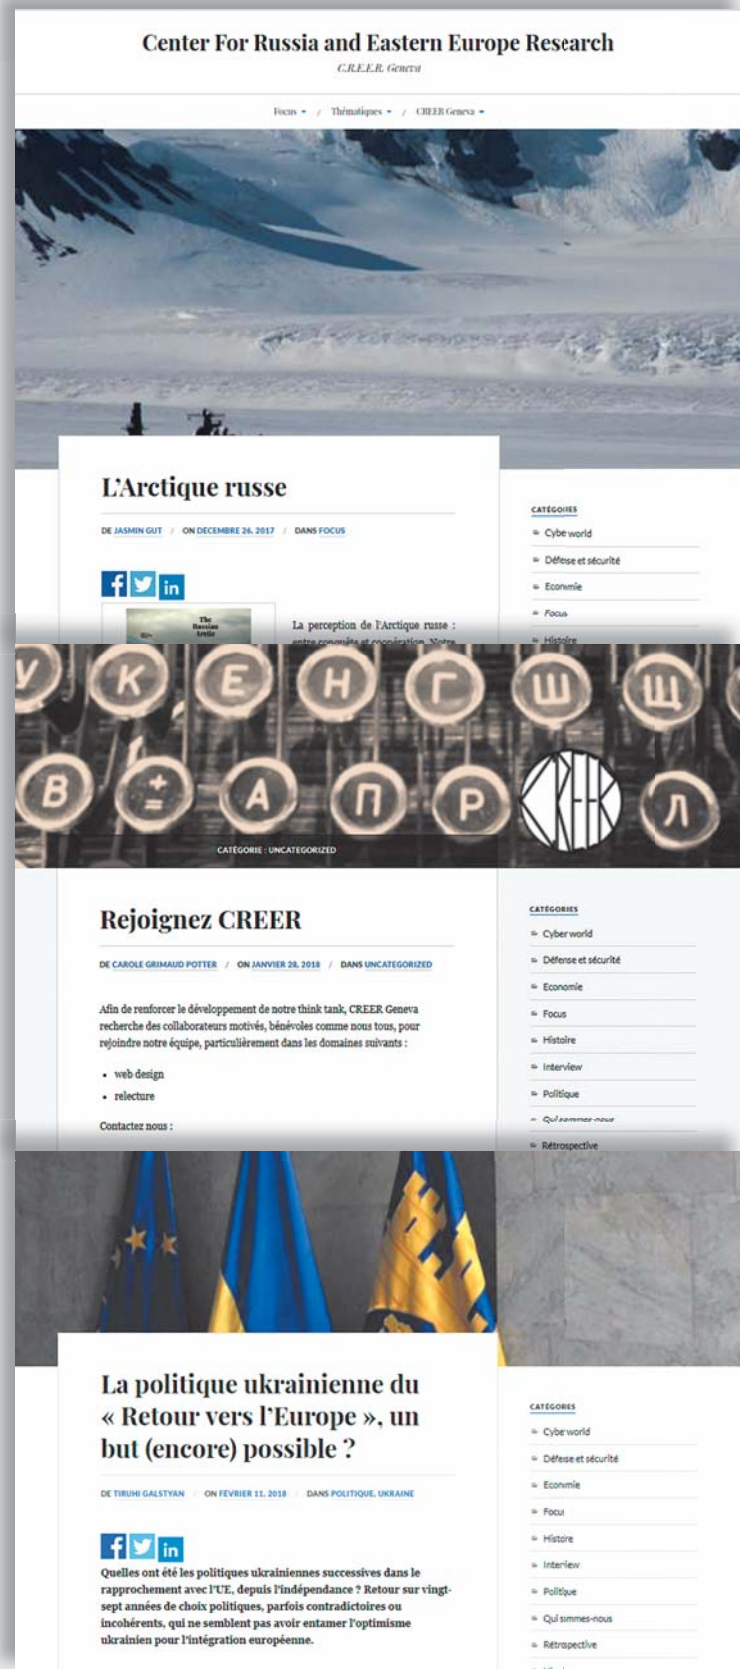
Center For Russia and Eastern Europe Research

C.R.E.E.R. Geneva

Focus • / Thématiques • / CREER Geneva •

L'Arctique russe

DE JASMIN GUT / ON DECEMBRE 26, 2017 / DANS FOCUS

The Russian Arctic

La perception de l'Arctique russe : entre conquête et coopération. Notre

CATÉGORIES

Cybe world

Défese et sécurité

Econmie

Focus

Histoire

CATÉGORIE : UNCATEGORIZED

Rejoignez CREER

DE CAROLE GRIMAUD POTTER / ON JANVIER 28, 2018 / DANS UNCATEGORIZED

Afin de renforcer le développement de notre think tank, CREER Geneva recherche des collaborateurs motivés, bénévoles comme nous tous, pour rejoindre notre équipe, particulièrement dans les domaines suivants :

- web design
- relecture

Contactez nous :

CATÉGORIES

Cyber world

Défense et sécurité

Economie

Focus

Histoire

Interview

Politique

Qui sommes-nous

Rétrospective

La politique ukrainienne du « Retour vers l'Europe », un but (encore) possible ?

DE TIRUHI GALSTYAN / ON FÉVRIER 11, 2018 / DANS POLITIQUE, UKRAINE

Quelles ont été les politiques ukrainiennes successives dans le rapprochement avec l'UE, depuis l'indépendance ? Retour sur vingt-sept années de choix politiques, parfois contradictoires ou incohérents, qui ne semblent pas avoir entamer l'optimisme ukrainien pour l'intégration européenne.

CATÉGORIES

Cybe world

Défese et sécurité

Econmie

Focu

Histoire

Interiew

Politique

Qui smmes-nous

Rétrospective